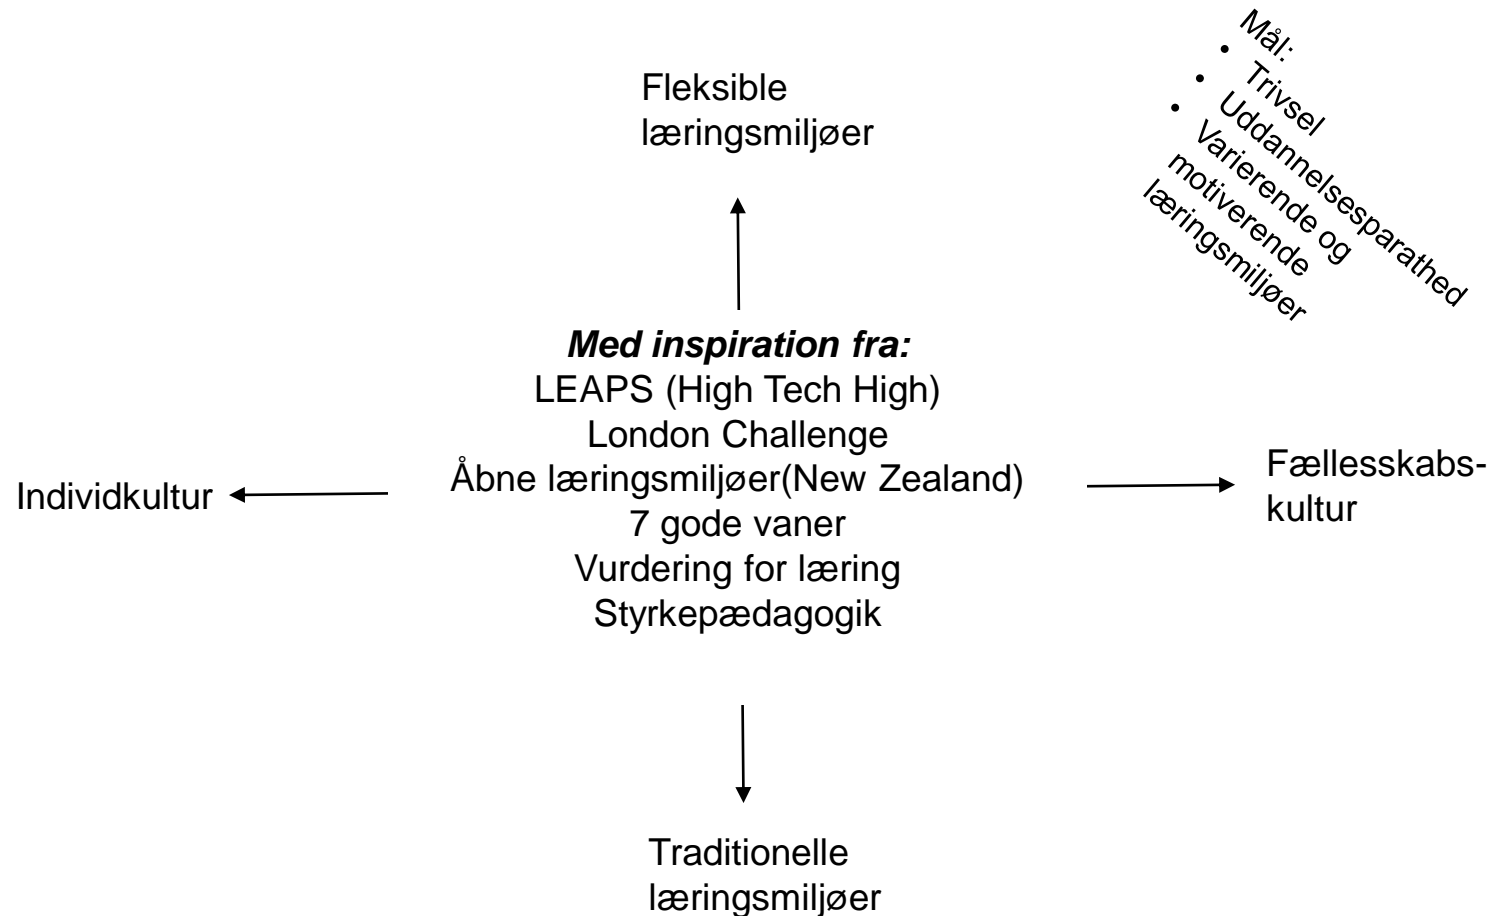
Mål:
• Trivsel
• Uddannelsesparathed
• Varierende og motiverende læringsmiljøer

Fleksible læringsmiljøer

***Med inspiration fra:***
LEAPS (High Tech High)
London Challenge
Åbne læringsmiljøer(New Zealand)
7 gode vaner
Vurdering for læring
Styrkepædagogik

Individkultur

Fællesskabskultur

Traditionelle læringsmiljøer